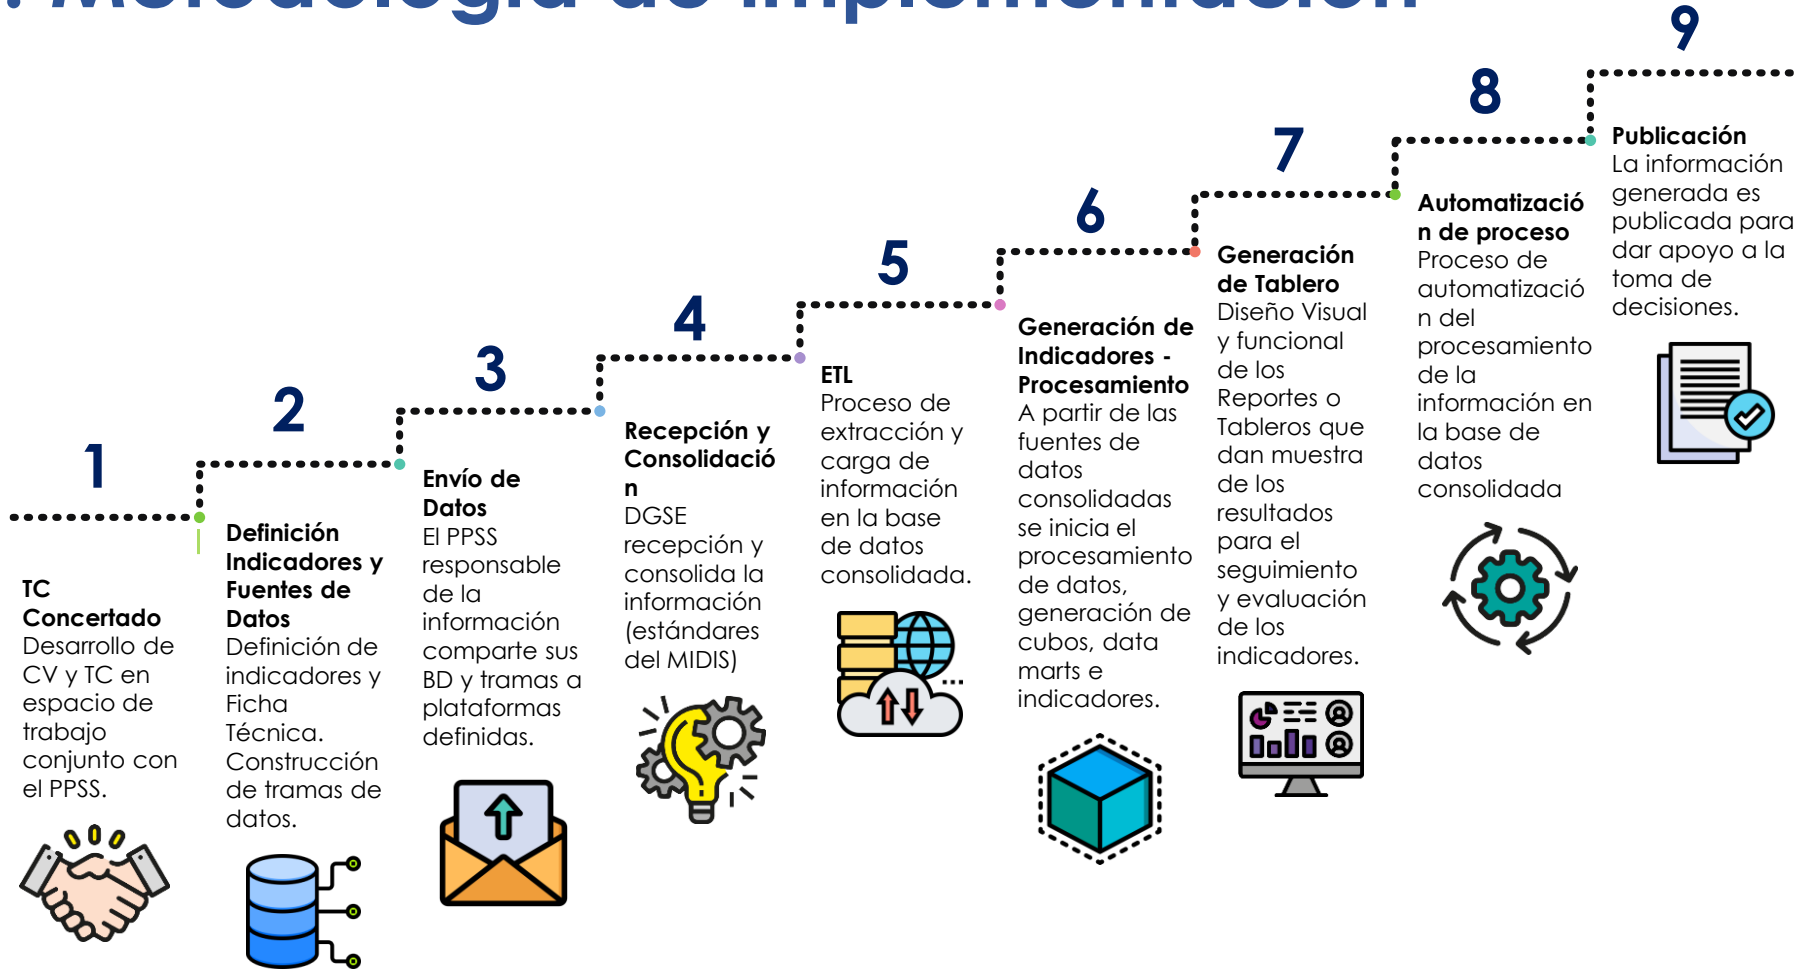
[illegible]

1

TC Concertado
Desarrollo de CV y TC en espacio de trabajo conjunto con el PPSS.

2

Definición Indicadores y Fuentes de Datos
Definición de indicadores y Ficha Técnica. Construcción de tramas de datos.

3

Envío de Datos
El PPSS responsable de la información comparte sus BD y tramas a plataformas definidas.

4

Recepción y Consolidación
DGSE recepción y consolida la información (estándares del MIDIS)

5

ETL
Proceso de extracción y carga de información en la base de datos consolidada.

6

Generación de Indicadores - Procesamiento
A partir de las fuentes de datos consolidadas se inicia el procesamiento de datos, generación de cubos, data marts e indicadores.

7

Generación de Tablero
Diseño Visual y funcional de los Reportes o Tableros que dan muestra de los resultados para el seguimiento y evaluación de los indicadores.

8

Automatización de proceso
Proceso de automatización del procesamiento de la información en la base de datos consolidada

9

Publicación
La información generada es publicada para dar apoyo a la toma de decisiones.